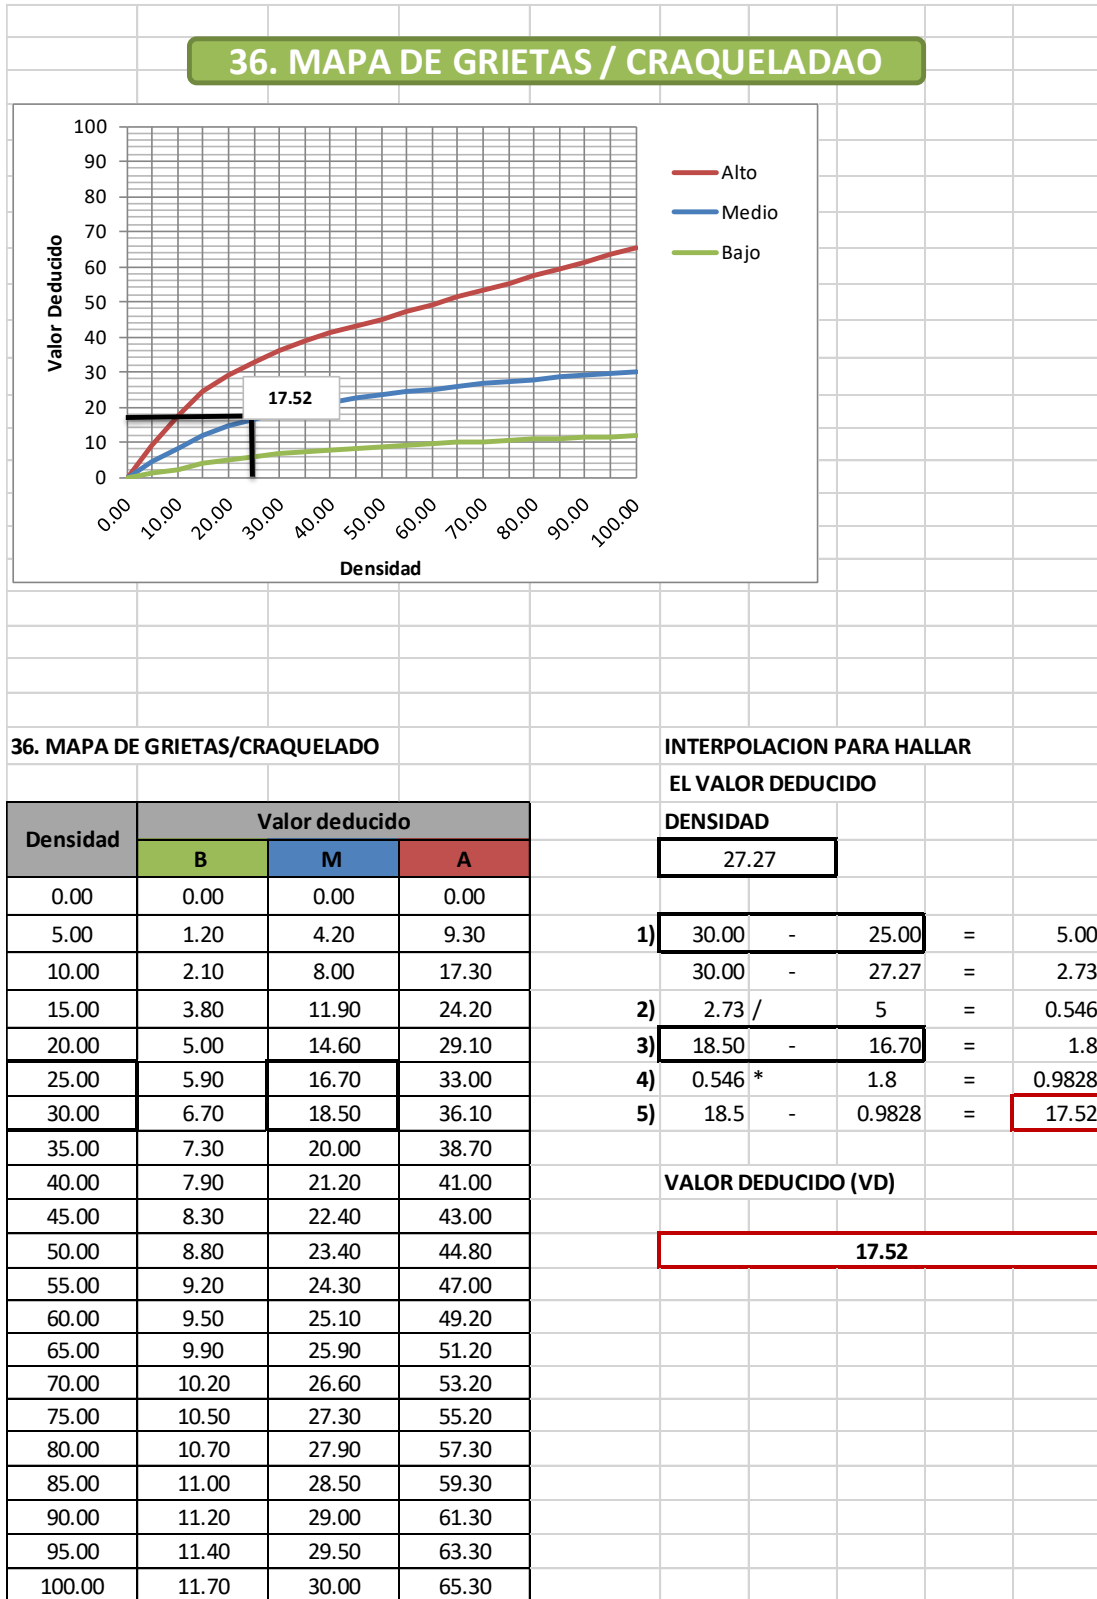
36. MAPA DE GRIETAS / CRAQUELADAO

100
90
80
70
60
50
40
30
20
10
0
Valor Deducido
17.52
0.00 10.00 20.00 30.00 40.00 50.00 60.00 70.00 80.00 90.00 100.00
Densidad
Alto
Medio
Bajo

36. MAPA DE GRIETAS/CRAQUELADO

| Densidad | Valor deducido B | Valor deducido M | Valor deducido A |
|---|---|---|---|
| 0.00 | 0.00 | 0.00 | 0.00 |
| 5.00 | 1.20 | 4.20 | 9.30 |
| 10.00 | 2.10 | 8.00 | 17.30 |
| 15.00 | 3.80 | 11.90 | 24.20 |
| 20.00 | 5.00 | 14.60 | 29.10 |
| 25.00 | 5.90 | 16.70 | 33.00 |
| 30.00 | 6.70 | 18.50 | 36.10 |
| 35.00 | 7.30 | 20.00 | 38.70 |
| 40.00 | 7.90 | 21.20 | 41.00 |
| 45.00 | 8.30 | 22.40 | 43.00 |
| 50.00 | 8.80 | 23.40 | 44.80 |
| 55.00 | 9.20 | 24.30 | 47.00 |
| 60.00 | 9.50 | 25.10 | 49.20 |
| 65.00 | 9.90 | 25.90 | 51.20 |
| 70.00 | 10.20 | 26.60 | 53.20 |
| 75.00 | 10.50 | 27.30 | 55.20 |
| 80.00 | 10.70 | 27.90 | 57.30 |
| 85.00 | 11.00 | 28.50 | 59.30 |
| 90.00 | 11.20 | 29.00 | 61.30 |
| 95.00 | 11.40 | 29.50 | 63.30 |
| 100.00 | 11.70 | 30.00 | 65.30 |

INTERPOLACION PARA HALLAR
EL VALOR DEDUCIDO
DENSIDAD
27.27

| | | | | | |
|---|---|---|---|---|---|
| 1) | 30.00 | - | 25.00 | = | 5.00 |
| | 30.00 | - | 27.27 | = | 2.73 |
| 2) | 2.73 | / | 5 | = | 0.546 |
| 3) | 18.50 | - | 16.70 | = | 1.8 |
| 4) | 0.546 | * | 1.8 | = | 0.9828 |
| 5) | 18.5 | - | 0.9828 | = | 17.52 |

VALOR DEDUCIDO (VD)
17.52